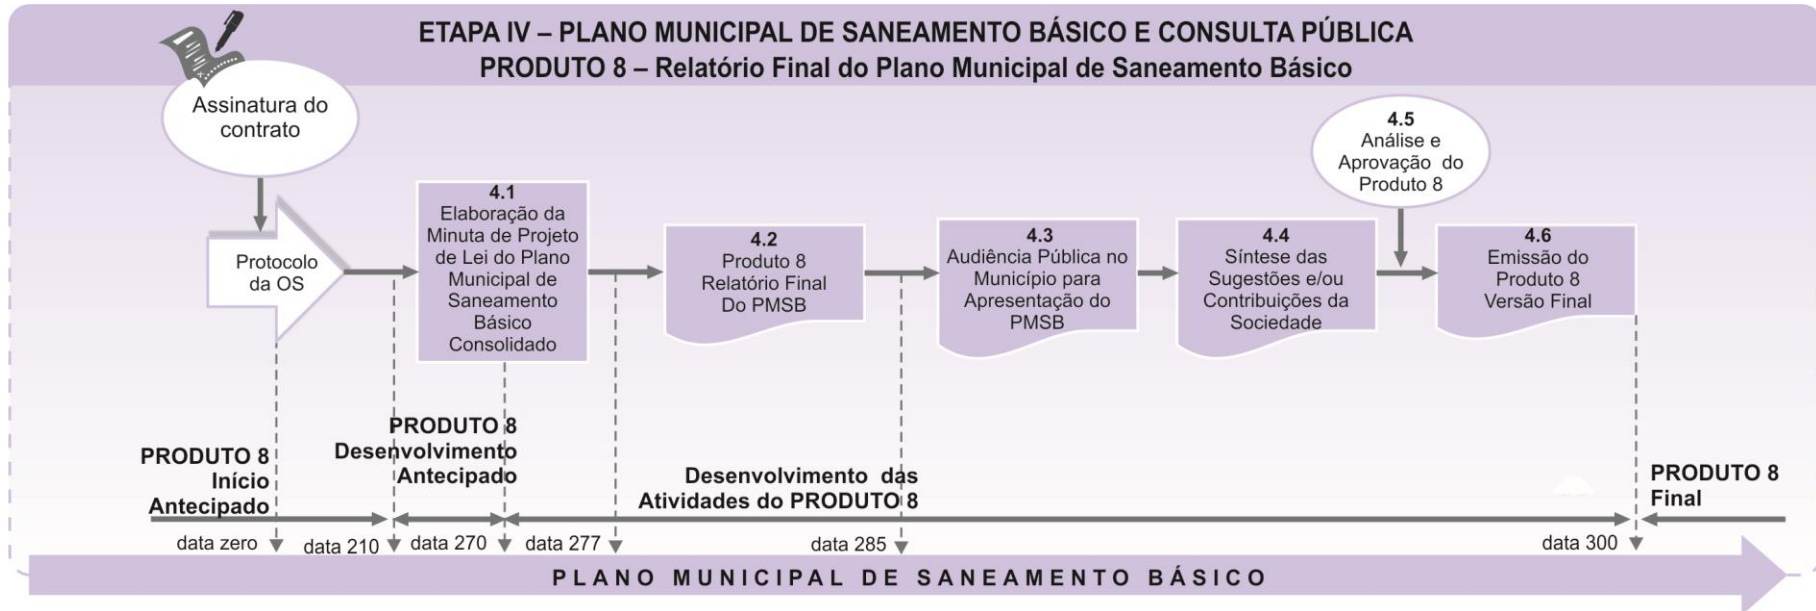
ETAPA IV – PLANO MUNICIPAL DE SANEAMENTO BÁSICO E CONSULTA PÚBLICA
PRODUTO 8 – Relatório Final do Plano Municipal de Saneamento Básico

Assinatura do contrato

Protocolo da OS

4.1
Elaboração da Minuta de Projeto de Lei do Plano Municipal de Saneamento Básico Consolidado

4.2
Produto 8
Relatório Final
Do PMSB

4.3
Audiência Pública no Município para Apresentação do PMSB

4.4
Síntese das Sugestões e/ou Contribuições da Sociedade

4.5
Análise e Aprovação do Produto 8

4.6
Emissão do Produto 8
Versão Final

PRODUTO 8
Início
Antecipado

PRODUTO 8
Desenvolvimento
Antecipado

Desenvolvimento das
Atividades do PRODUTO 8

PRODUTO 8
Final

data zero
data 210
data 270
data 277
data 285
data 300

PLANO MUNICIPAL DE SANEAMENTO BÁSICO